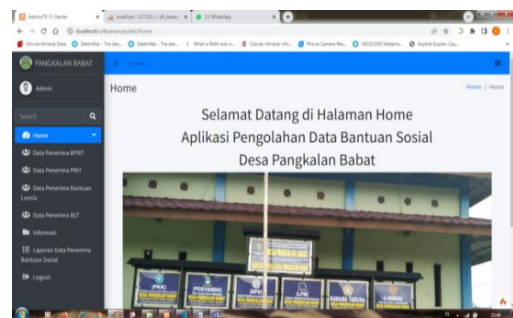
AdminLTE 3 | Starter
localhost / 127.0.0.1 / db_bansos
WhatsApp
localhost/sibansos/public/home
PANGKALAN BABAT
Admin
Search
Home
Data Penerima BPNT
Data Penerima PKH
Data Penerima Bantuan Lansia
Data Penerima BLT
Informasi
Laporan Data Penerima Bantuan Sosial
Logout
Home
Home / Home
Selamat Datang di Halaman Home
Aplikasi Pengolahan Data Bantuan Sosial
Desa Pangkalan Babat
PKK
POSYANDU
BPD
LPM
KARANG TARUNA
LINMAS